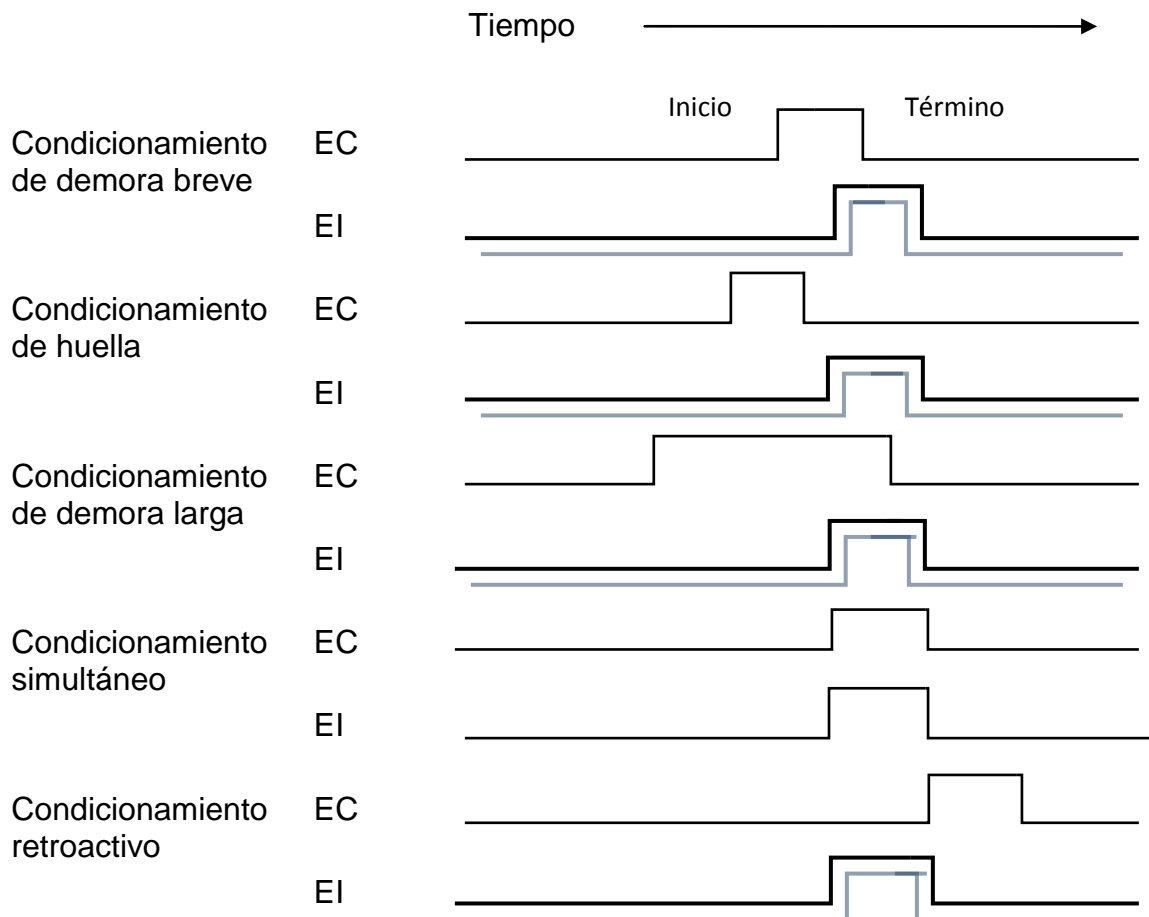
Tiempo

Inicio Término

Condicionamiento de demora breve EC

EI

Condicionamiento de huella EC

EI

Condicionamiento de demora larga EC

EI

Condicionamiento simultáneo EC

EI

Condicionamiento retroactivo EC

EI